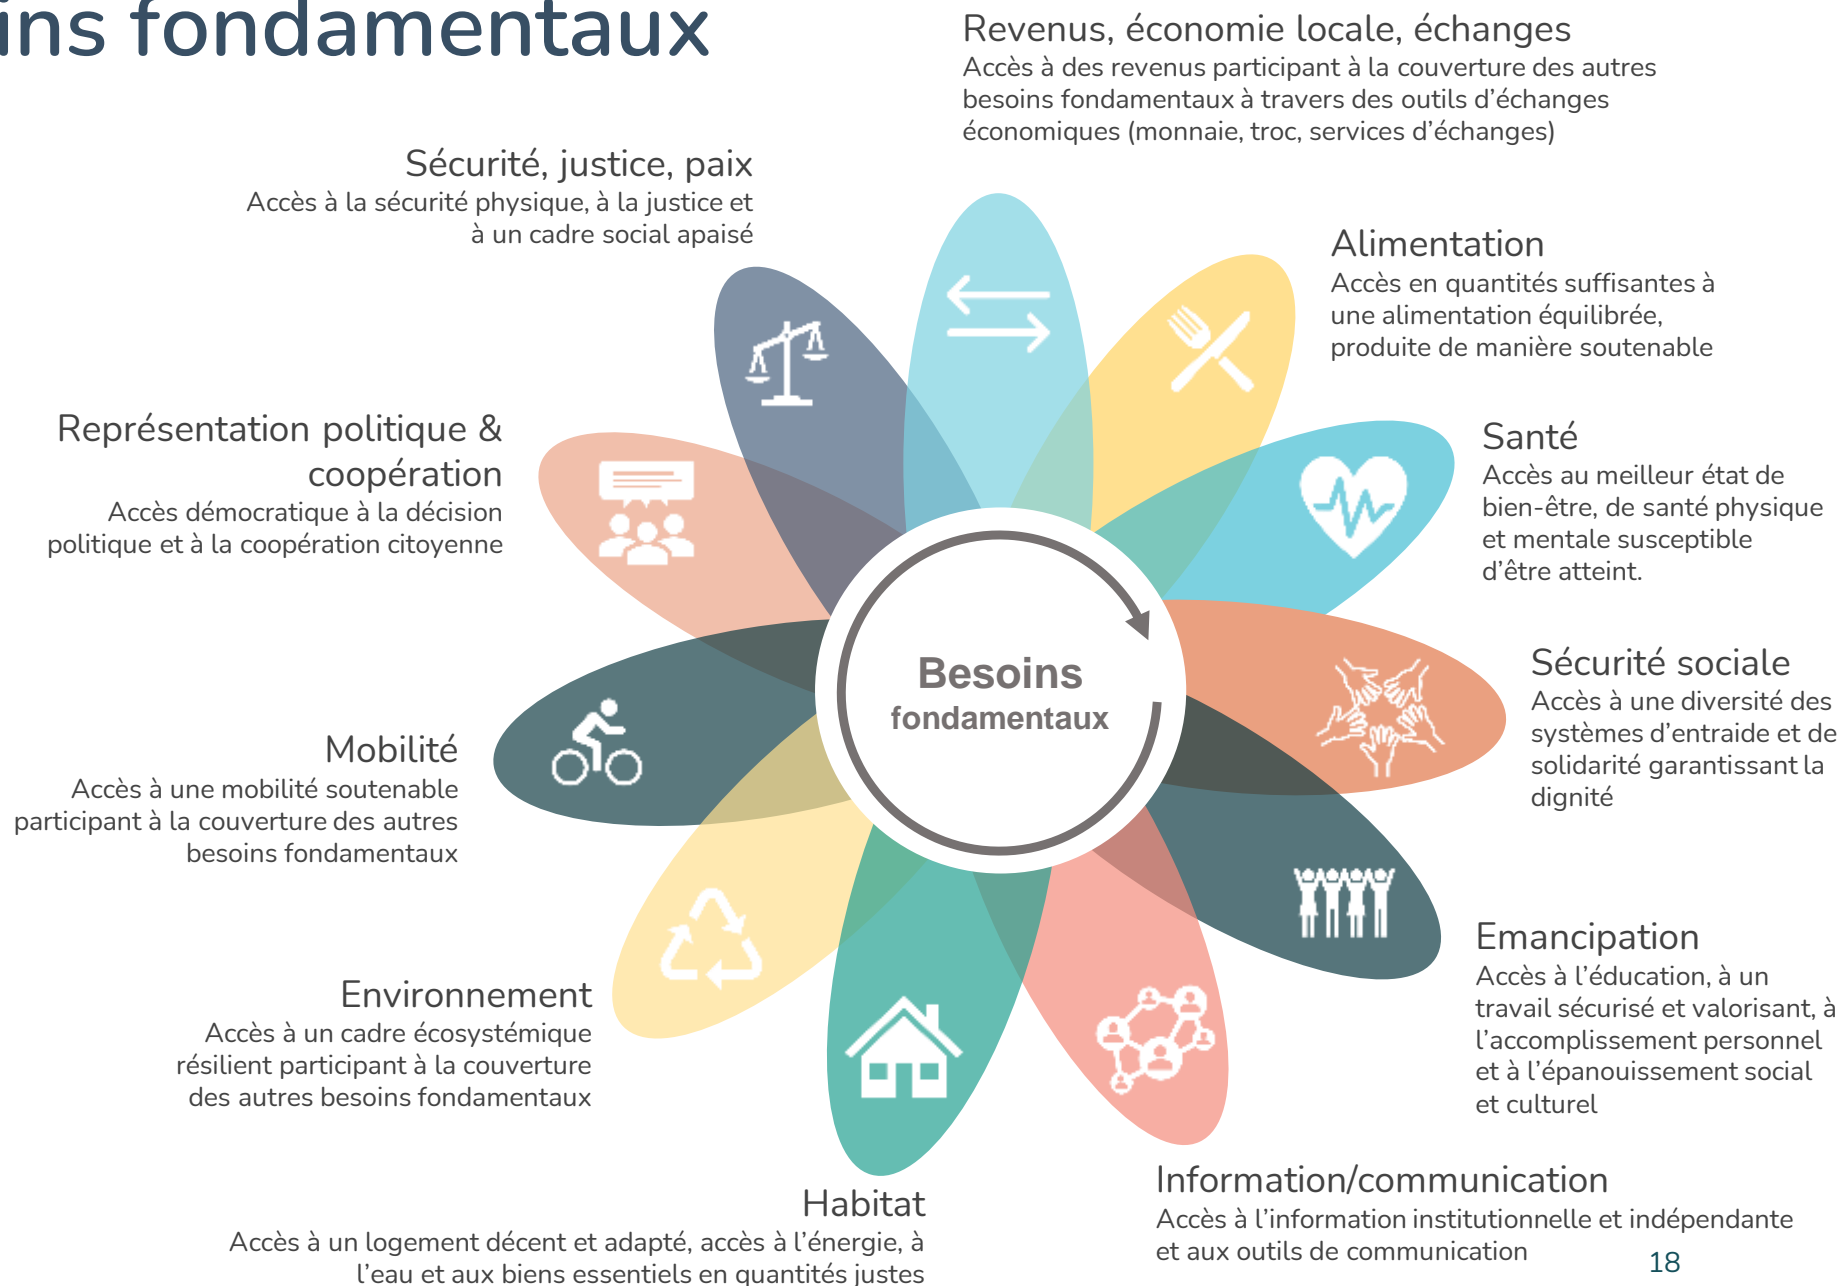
ins fondamentaux

Revenus, économie locale, échanges
Accès à des revenus participant à la couverture des autres besoins fondamentaux à travers des outils d'échanges économiques (monnaie, troc, services d'échanges)

Sécurité, justice, paix
Accès à la sécurité physique, à la justice et à un cadre social apaisé

Alimentation
Accès en quantités suffisantes à une alimentation équilibrée, produite de manière soutenable

Représentation politique & coopération
Accès démocratique à la décision politique et à la coopération citoyenne

Santé
Accès au meilleur état de bien-être, de santé physique et mentale susceptible d'être atteint.

Besoins fondamentaux

Sécurité sociale
Accès à une diversité des systèmes d'entraide et de solidarité garantissant la dignité

Mobilité
Accès à une mobilité soutenable participant à la couverture des autres besoins fondamentaux

Emancipation
Accès à l'éducation, à un travail sécurisé et valorisant, à l'accomplissement personnel et à l'épanouissement social et culturel

Environnement
Accès à un cadre écosystémique résilient participant à la couverture des autres besoins fondamentaux

Habitat
Accès à un logement décent et adapté, accès à l'énergie, à l'eau et aux biens essentiels en quantités justes

Information/communication
Accès à l'information institutionnelle et indépendante et aux outils de communication

18